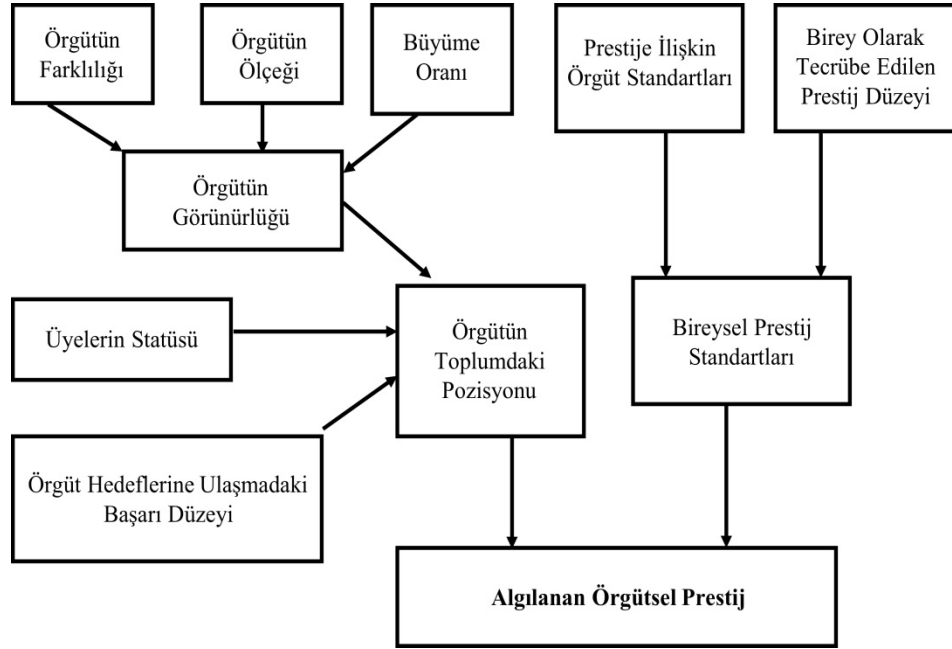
Örgütün Farklılığı

Örgütün Ölçeği

Büyüme Oranı

Prestije İlişkin Örgüt Standartları

Birey Olarak Tecrübe Edilen Prestij Düzeyi

Örgütün Görünürlüğü

Üyelerin Statüsü

Örgütün Toplumdaki Pozisyonu

Bireysel Prestij Standartları

Örgüt Hedeflerine Ulaşmadaki Başarı Düzeyi

**Algılanan Örgütsel Prestij**